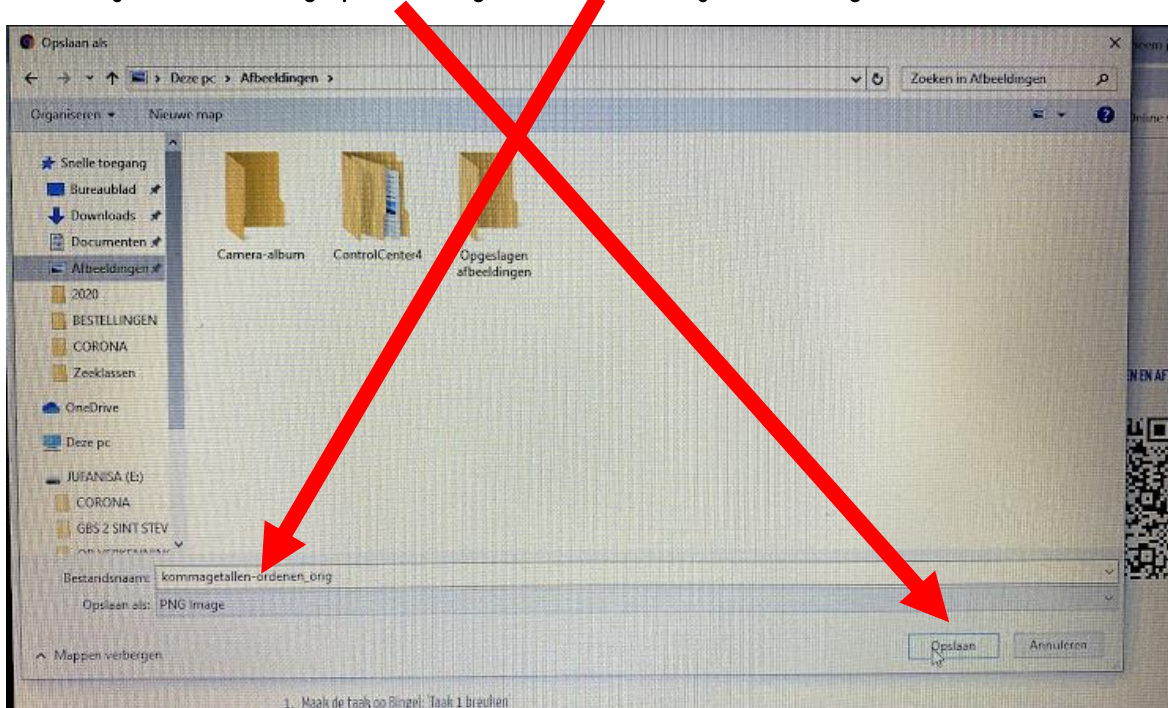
Opslaan als

Deze pc > Afbeeldingen >

Zoeken in Afbeeldingen

Organiseren ▾ Nieuwe map

Snelle toegang
Bureaublad
Downloads
Documenten
Afbeeldingen
2020
BESTELLINGEN
CORONA
Zeeklassen
OneDrive
Deze pc
JUFANISA (E:)
CORONA
GBS 2 SINT STEV

Camera-album
ControlCenter4
Opgeslagen afbeeldingen

Bestandsnaam: kommagetallen-ordenen_orig
Opslaan als: PNG Image

Mappen verbergen

Opslaan
Annuleren

1. Maak de taak op Bingel: Taak 1 breuken